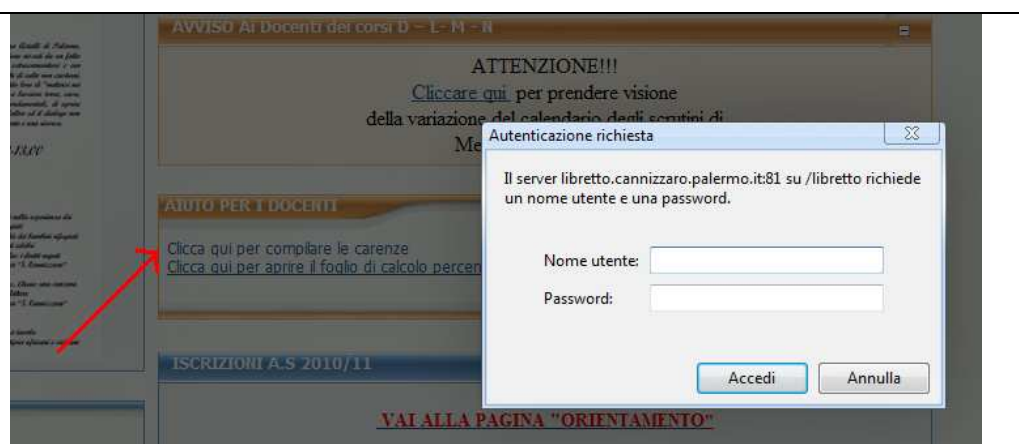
AVVISO Ai Docenti dei corsi D – L- M – N

ATTENZIONE!!!
Cliccare qui per prendere visione
della variazione del calendario degli scrutini di
Me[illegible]

AIUTO PER I DOCENTI

Clicca qui per compilare le carenze
Clicca qui per aprire il foglio di calcolo percen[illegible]

ISCRIZIONI A.S 2010/11

VAI ALLA PAGINA "ORIENTAMENTO"

Autenticazione richiesta

Il server libretto.cannizzaro.palermo.it:81 su /libretto richiede un nome utente e una password.

Nome utente:
Password:

Accedi
Annulla

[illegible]